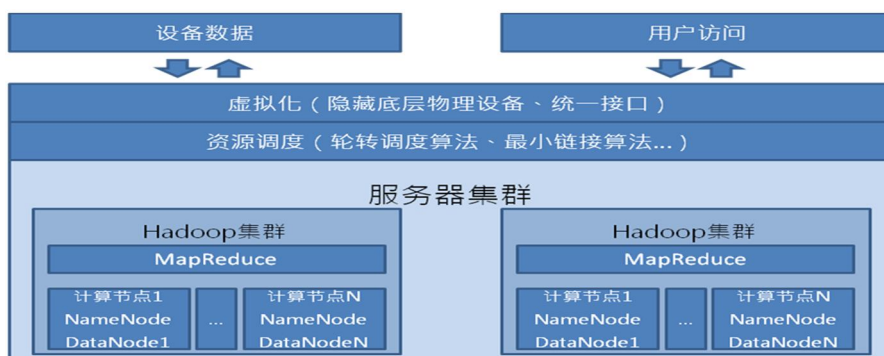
设备数据

用户访问

虚拟化（隐藏底层物理设备、统一接口）

资源调度（轮转调度算法、最小链接算法...）

服务器集群

Hadoop集群

MapReduce

计算节点1
NameNode
DataNode1

...

计算节点N
NameNode
DataNodeN

Hadoop集群

MapReduce

计算节点1
NameNode
DataNode1

...

计算节点N
NameNode
DataNodeN